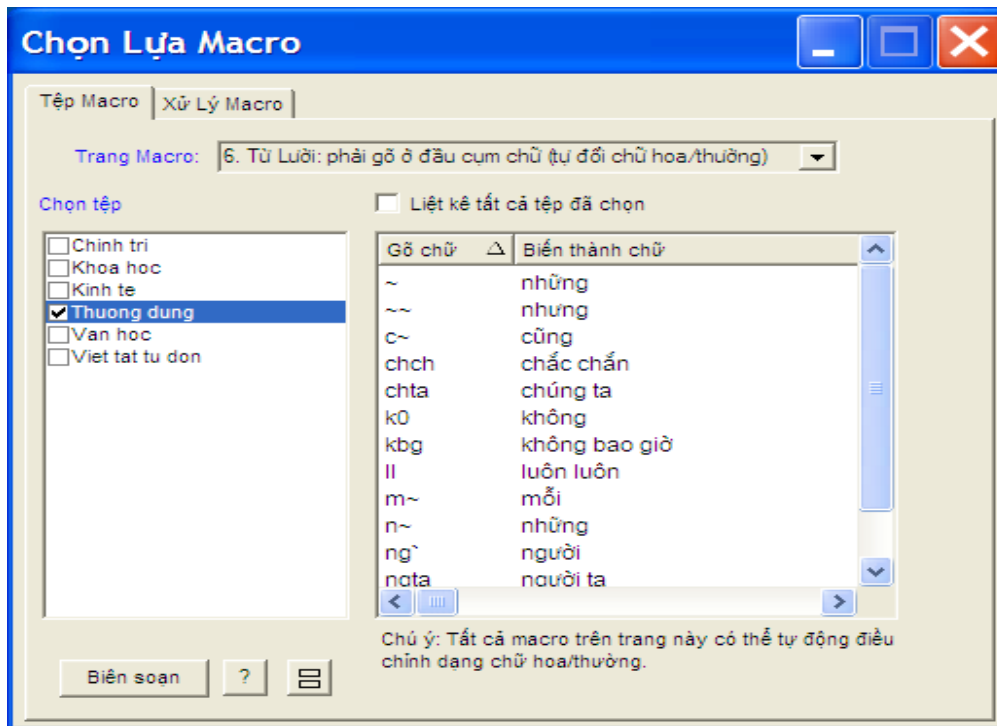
Chọn Lựa Macro

Tệp Macro | Xử Lý Macro

Trang Macro: 6. Từ Lười: phải gõ ở đầu cụm chữ (tự đổi chữ hoa/thường)

Chọn tệp

Liệt kê tất cả tệp đã chọn

Chinh tri
Khoa hoc
Kinh te
Thuong dung
Van hoc
Viet tat tu don

| Gõ chữ | Biến thành chữ |
|---|---|
| ~ | những |
| ~~ | nhưng |
| c~ | cũng |
| chch | chắc chắn |
| chta | chúng ta |
| k0 | không |
| kbg | không bao giờ |
| ll | luôn luôn |
| m~ | mỗi |
| n~ | những |
| ng` | người |
| ngta | người ta |

Chú ý: Tất cả macro trên trang này có thể tự động điều chỉnh dạng chữ hoa/thường.

Biên soạn

?